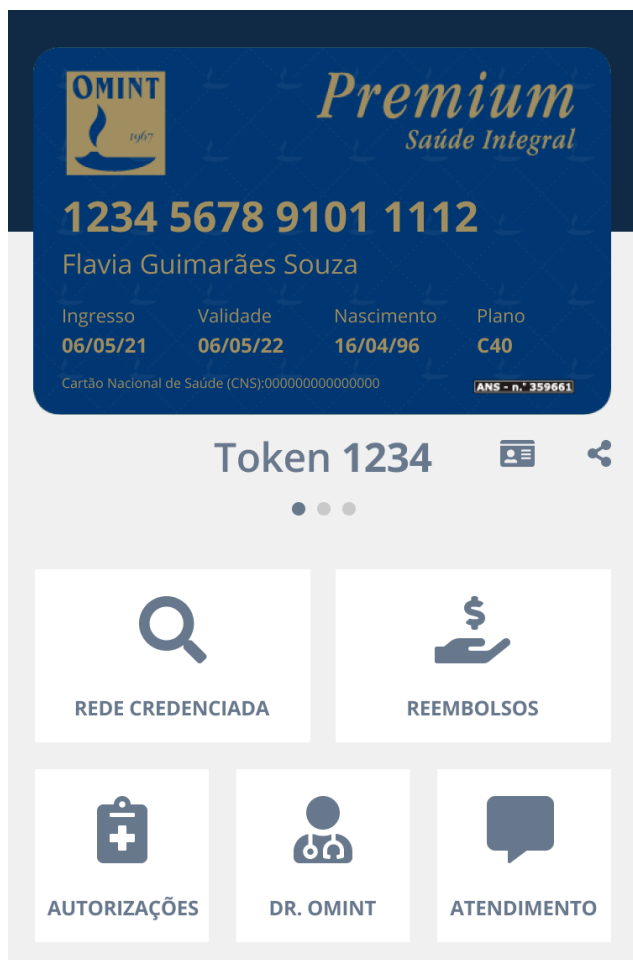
OMINT
1967
Premium
Saúde Integral

1234 5678 9101 1112
Flavia Guimarães Souza

| Ingresso | Validade | Nascimento | Plano |
|---|---|---|---|
| 06/05/21 | 06/05/22 | 16/04/96 | C40 |

Cartão Nacional de Saúde (CNS):000000000000000
ANS - n.º 359661

Token 1234

REDE CREDENCIADA

REEMBOLSOS

AUTORIZAÇÕES

DR. OMINT

ATENDIMENTO